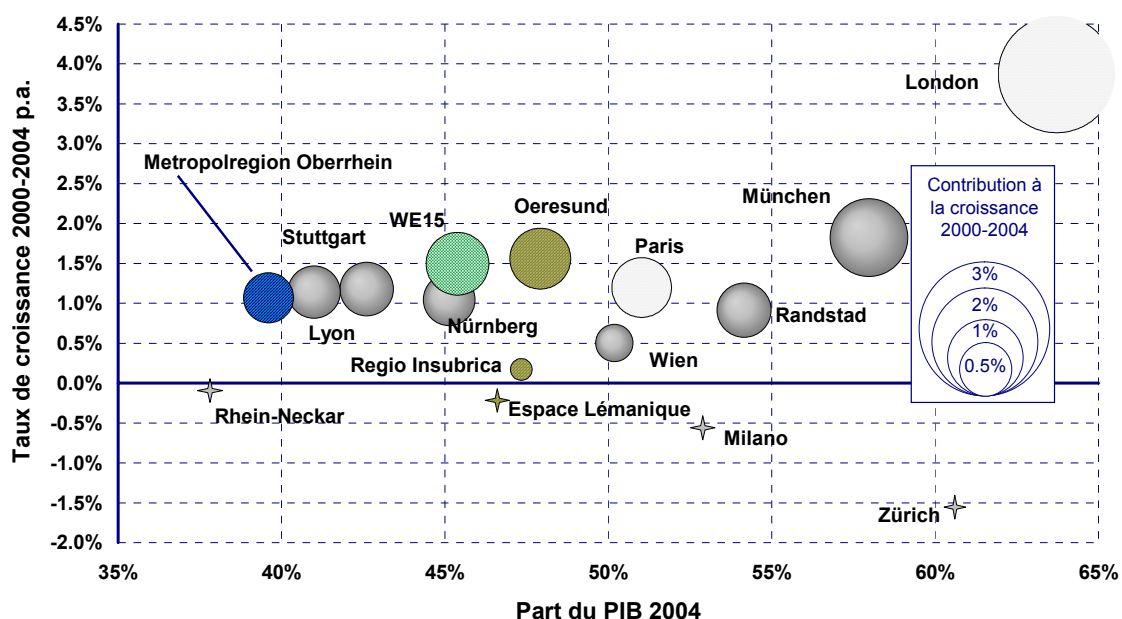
Taux de croissance 2000-2004 p.a.

4.5%
4.0%
3.5%
3.0%
2.5%
2.0%
1.5%
1.0%
0.5%
0.0%
-0.5%
-1.0%
-1.5%
-2.0%

London
Metropolregion Oberrhein
München
Contribution à la croissance 2000-2004
WE15
Oeresund
Stuttgart
Paris
3%
2%
1%
0.5%
Randstad
Lyon
Nürnberg
Wien
Regio Insubrica
Rhein-Neckar
Espace Lémanique
Milano
Zürich

35%
40%
45%
50%
55%
60%
65%

Part du PIB 2004